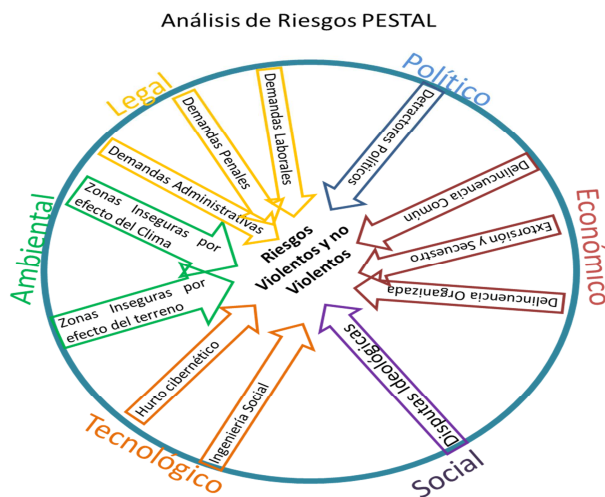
Análisis de Riesgos PESTAL

Político

Detractores Políticos

Económico

Delincuencia Común

Extorsión y Secuestro

Delincuencia Organizada

Social

Disputas Ideológicas

Tecnológico

Ingeniería Social

Hurto cibernético

Ambiental

Zonas Inseguras por efecto del terreno

Zonas Inseguras por efecto del Clima

Legal

Demandas Administrativas

Demandas Penales

Demandas Laborales

Riesgos Violentos y no Violentos